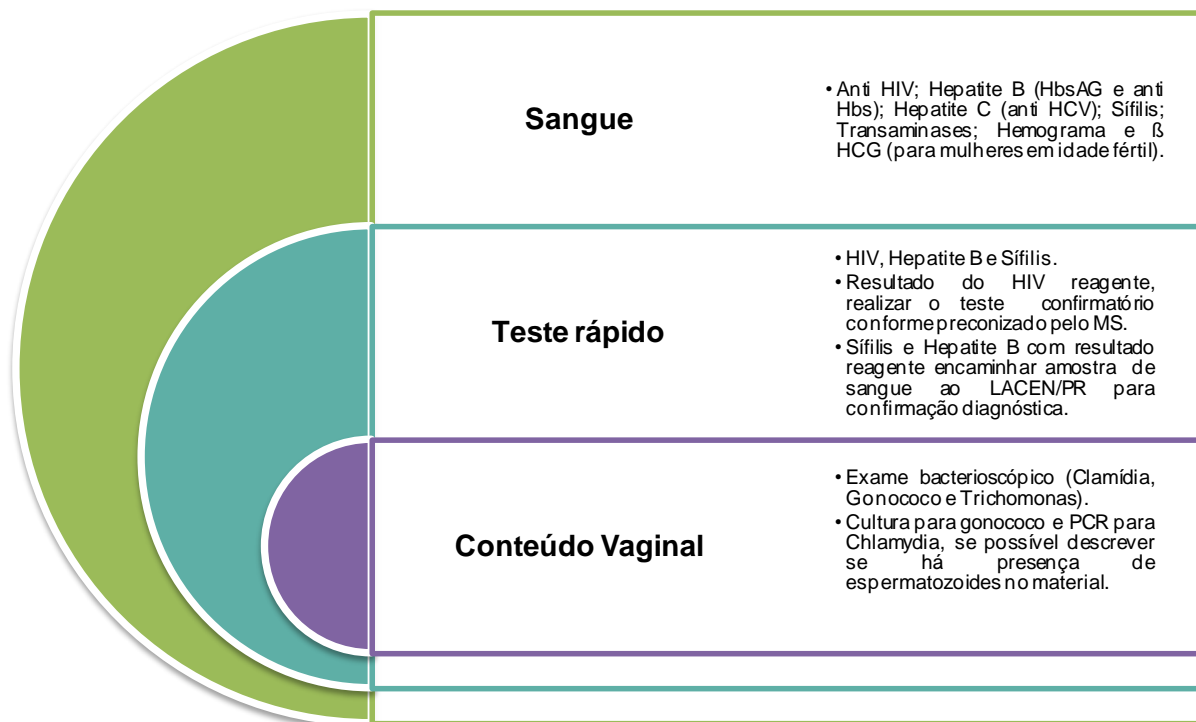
Sangue

• Anti HIV; Hepatite B (HbsAG e anti Hbs); Hepatite C (anti HCV); Sífilis; Transaminases; Hemograma e ß HCG (para mulheres em idade fértil).

Teste rápido

• HIV, Hepatite B e Sífilis.
• Resultado do HIV reagente, realizar o teste confirmatório conforme preconizado pelo MS.
• Sífilis e Hepatite B com resultado reagente encaminhar amostra de sangue ao LACEN/PR para confirmação diagnóstica.

Conteúdo Vaginal

• Exame bacterioscópico (Clamídia, Gonococo e Trichomonas).
• Cultura para gonococo e PCR para Chlamydia, se possível descrever se há presença de espermatozoides no material.